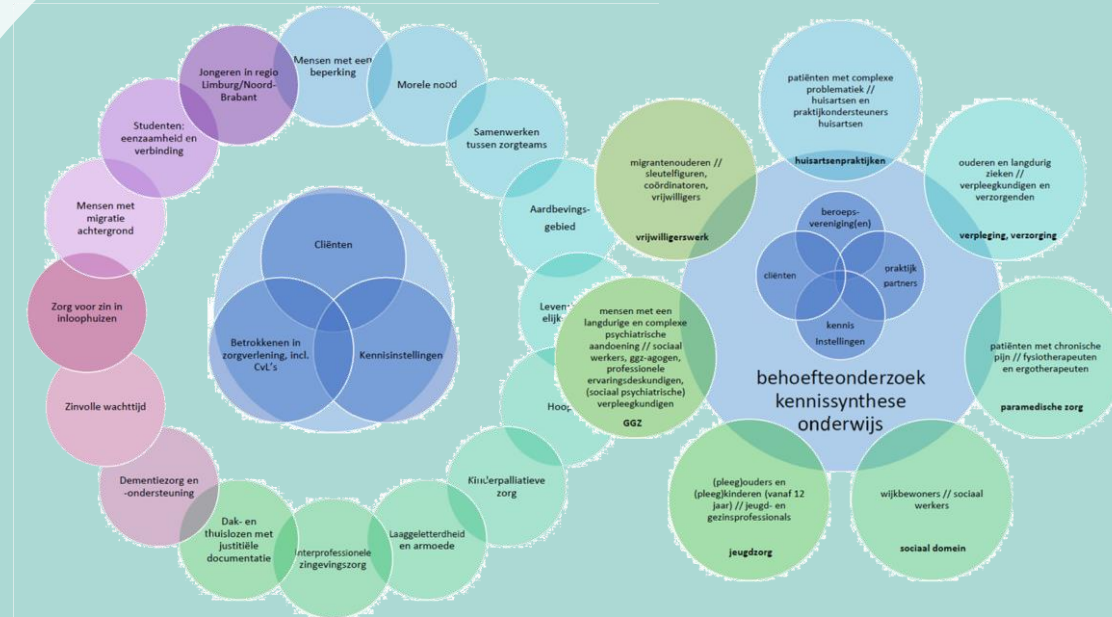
Jongeren in regio Limburg/Noord-Brabant

Mensen met een beperking

Morele nood

Samenwerken tussen zorgteams

Studenten: eenzaamheid en verbinding

Mensen met migratie achtergrond

Zorg voor zin in inloophuizen

Zinvolle wachttijd

Dementiezorg en -ondersteuning

Dak- en thuislozen met justitiële documentatie

Interprofessionele zingevingszorg

Laaggeletterdheid en armoede

Kinderpalliatieve zorg

Hoop

Levensv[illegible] elijk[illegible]

Aardbevingsgebied

Cliënten

Betrokkenen in zorgverlening, incl. CvL's

Kennisinstellingen

migrantenouderen // sleutelfiguren, coördinatoren, vrijwilligers

vrijwilligerswerk

patiënten met complexe problematiek // huisartsen en praktijkondersteuners huisartsen

huisartsenpraktijken

ouderen en langdurig zieken // verpleegkundigen en verzorgenden

verpleging, verzorging

beroeps-vereniging(en)

cliënten

praktijk partners

kennis instellingen

behoefteonderzoek kennissynthese onderwijs

mensen met een langdurige en complexe psychiatrische aandoening // sociaal werkers, ggz-agogen, professionele ervaringsdeskundigen, (sociaal psychiatrische) verpleegkundigen

GGZ

patiënten met chronische pijn // fysiotherapeuten en ergotherapeuten

paramedische zorg

(pleeg)ouders en (pleeg)kinderen (vanaf 12 jaar) // jeugd- en gezinsprofessionals

jeugdzorg

wijkbewoners // sociaal werkers

sociaal domein